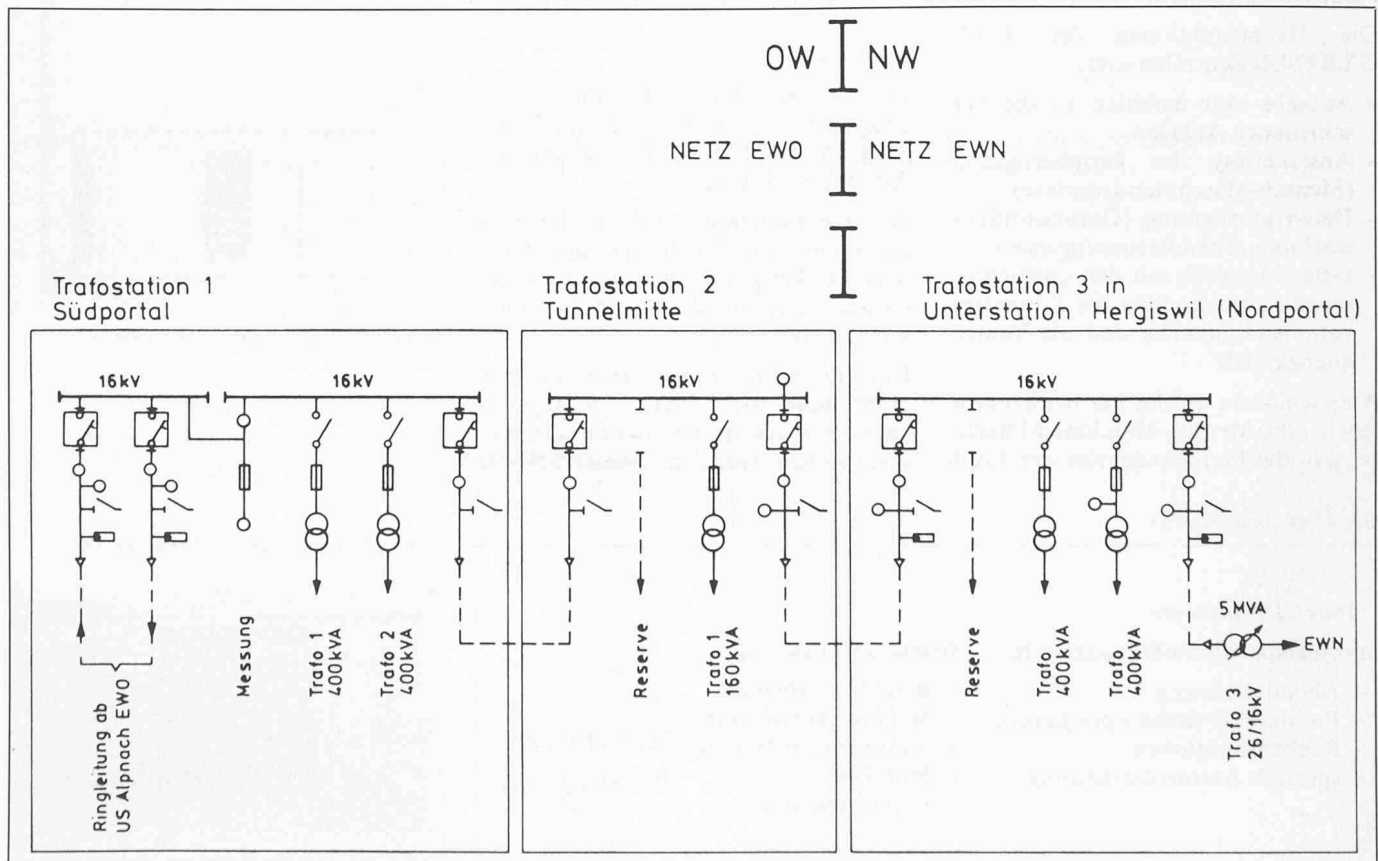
OW NW

NETZ EWO NETZ EWN

Trafostation 1
Südportal

Trafostation 2
Tunnelmitte

Trafostation 3 in
Unterstation Hergiswil (Nordportal)

16kV

16kV

16kV

16kV

Ringleitung ab
US Alpnach EWO

Messung

Trafo 1
400kVA

Trafo 2
400kVA

Reserve

Trafo 1
160kVA

Reserve

Trafo
400kVA

Trafo
400kVA

5 MVA

EWN

Trafo 3
26/16kV